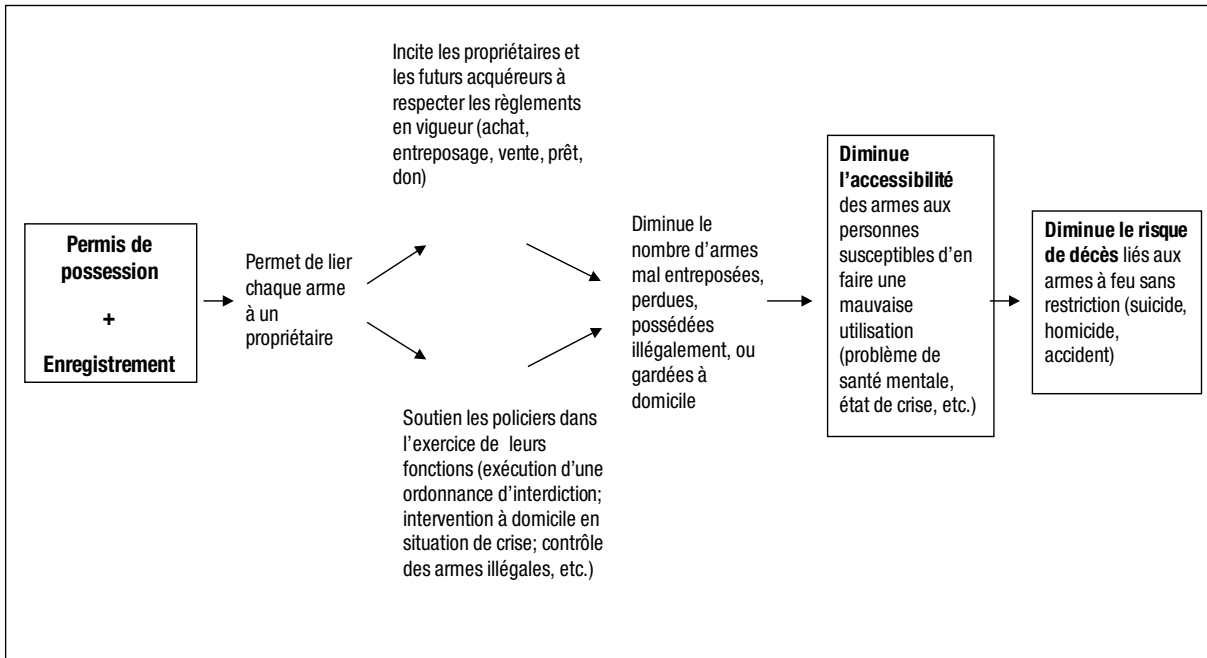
Permis de possession

+

Enregistrement

Permet de lier chaque arme à un propriétaire

Incite les propriétaires et les futurs acquéreurs à respecter les règlements en vigueur (achat, entreposage, vente, prêt, don)

Soutien les policiers dans l'exercice de leurs fonctions (exécution d'une ordonnance d'interdiction; intervention à domicile en situation de crise; contrôle des armes illégales, etc.)

Diminue le nombre d'armes mal entreposées, perdues, possédées illégalement, ou gardées à domicile

**Diminue l'accessibilité** des armes aux personnes susceptibles d'en faire une mauvaise utilisation (problème de santé mentale, état de crise, etc.)

**Diminue le risque de décès** liés aux armes à feu sans restriction (suicide, homicide, accident)